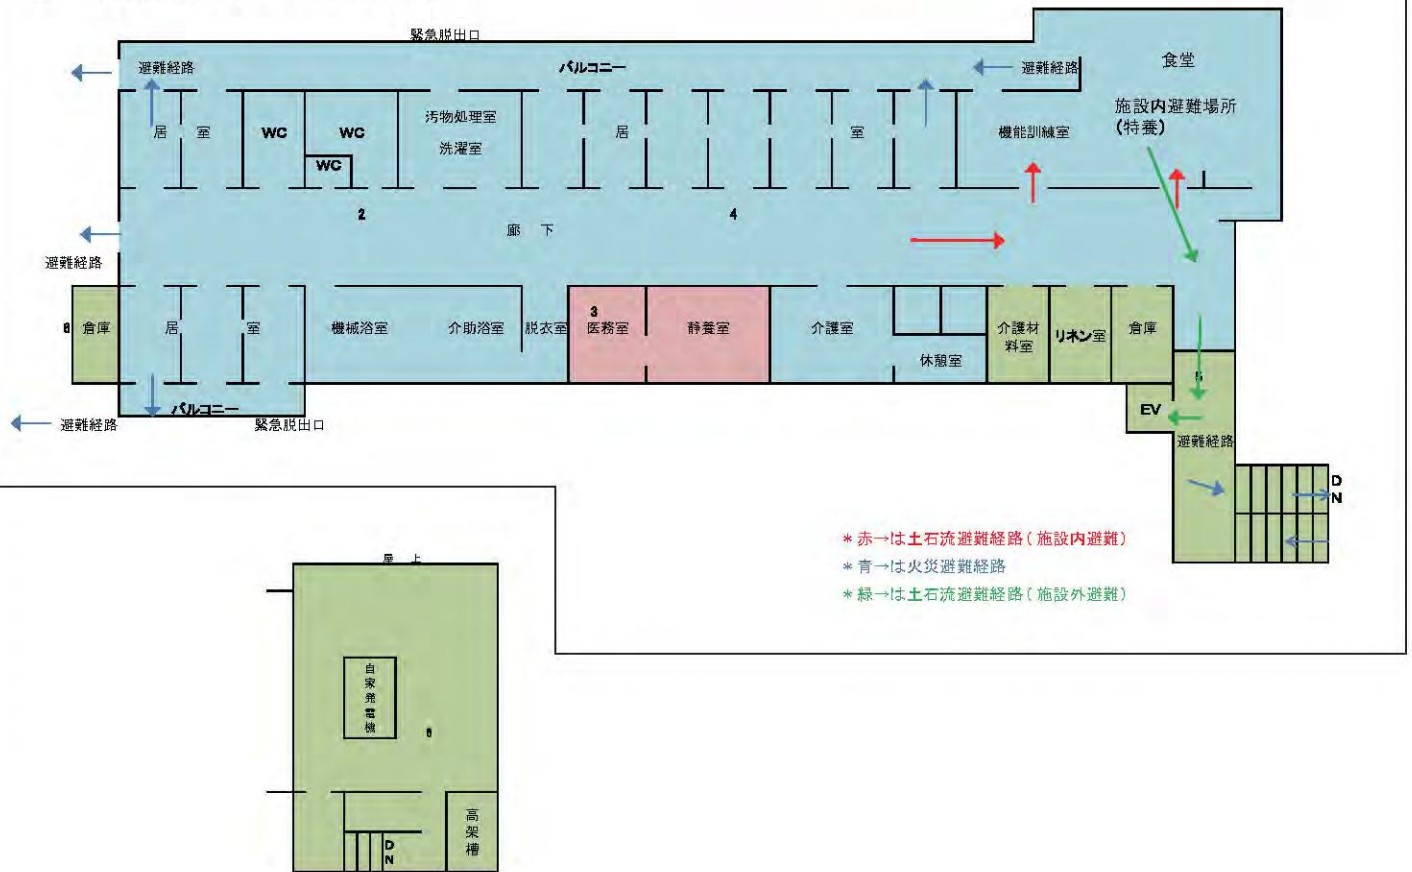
緊急脱出口
避難経路
バルコニー
避難経路
食堂
施設内避難場所
(特養)
居　室
WC
WC
WC
汚物処理室
洗濯室
居
室
機能訓練室
2
4
廊　下
避難経路
6 倉庫
居
室
機械浴室
介助浴室
脱衣室
3
医務室
静養室
介護室
休憩室
介護材料室
リネン室
倉庫
5
EV
避難経路
バルコニー
緊急脱出口
避難経路
D
N
＊赤→は土石流避難経路(施設内避難)
＊青→は火災避難経路
＊緑→は土石流避難経路(施設外避難)
屋上
自家発電機
6
高架槽
D
N